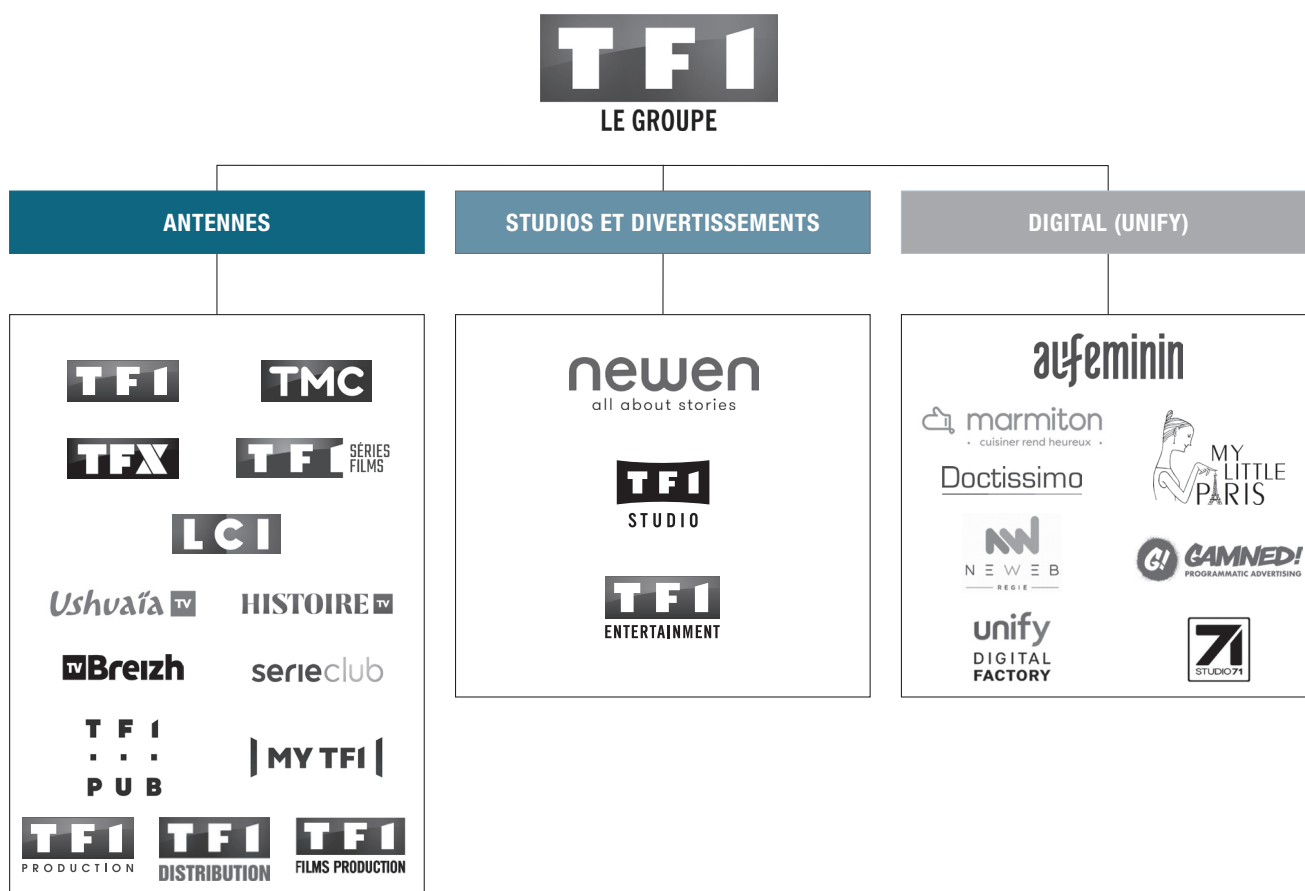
TF1
LE GROUPE

ANTENNES

TF1
TMC
TFX
TF1 SÉRIES FILMS
LCI
Ushuaïa TV
HISTOIRE TV
TV Breizh
serieclub
TF1 PUB
MY TF1
TF1 PRODUCTION
TF1 DISTRIBUTION
TF1 FILMS PRODUCTION

STUDIOS ET DIVERTISSEMENTS

newen
all about stories
TF1 STUDIO
TF1 ENTERTAINMENT

DIGITAL (UNIFY)

aufeminin
marmiton
cuisiner rend heureux
MY LITTLE PARIS
Doctissimo
NEWEB
REGIE
G! GAMNED!
PROGRAMMATIC ADVERTISING
unify
DIGITAL FACTORY
71
STUDIO 71